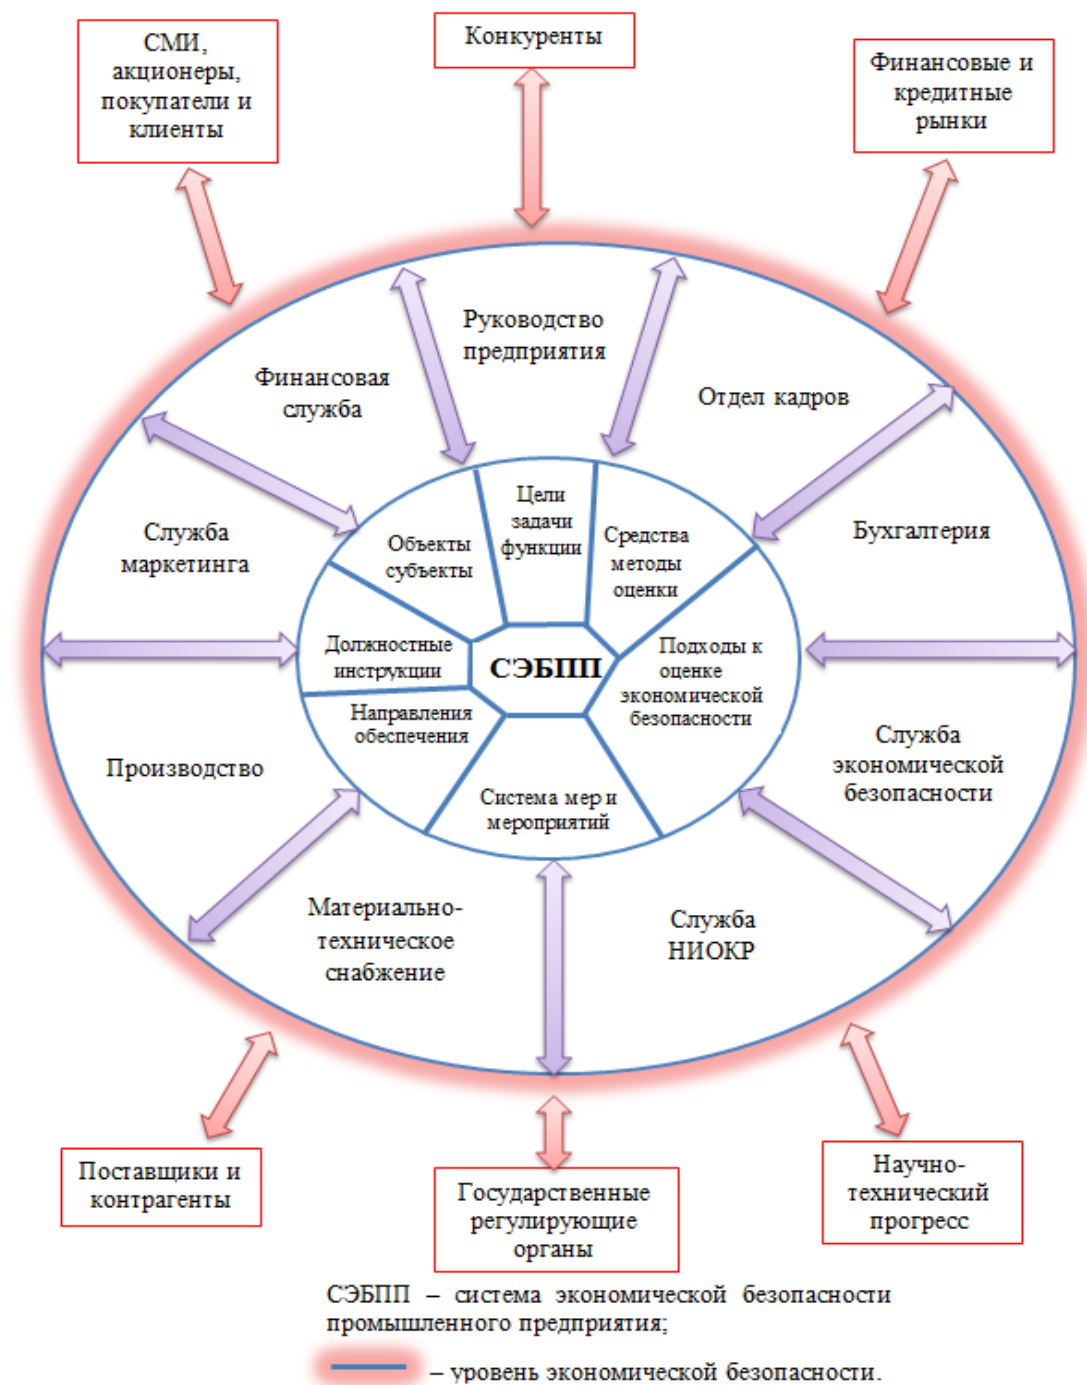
СМИ, акционеры, покупатели и клиенты

Конкуренты

Финансовые и кредитные рынки

Руководство предприятия

Финансовая служба

Отдел кадров

Служба маркетинга

Бухгалтерия

Цели задачи функции

Объекты субъекты

Средства методы оценки

Должностные инструкции

СЭБПП

Подходы к оценке экономической безопасности

Направления обеспечения

Система мер и мероприятий

Производство

Служба экономической безопасности

Материально-техническое снабжение

Служба НИОКР

Поставщики и контрагенты

Государственные регулирующие органы

Научно-технический прогресс

СЭБПП – система экономической безопасности промышленного предприятия;

– уровень экономической безопасности.